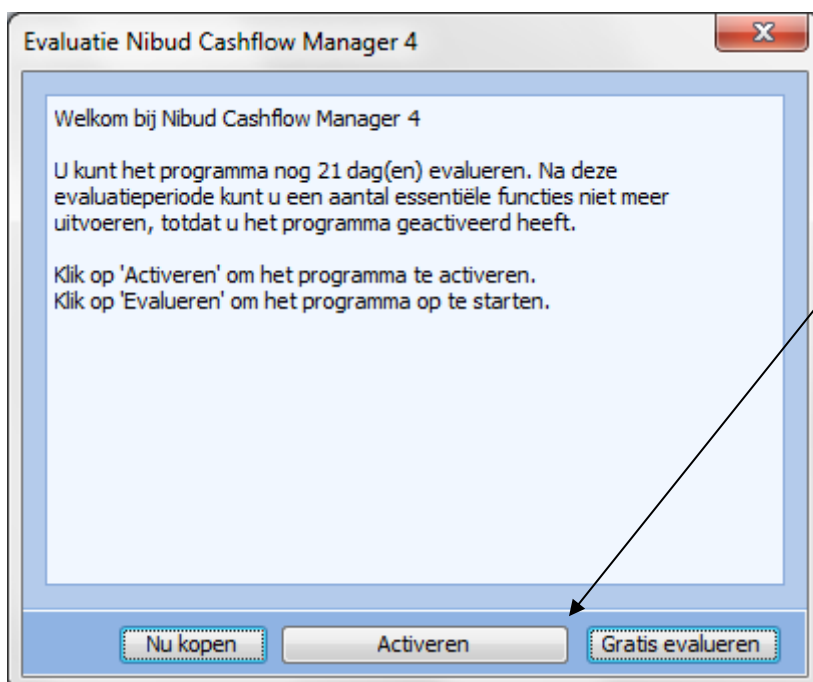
Evaluatie Nibud Cashflow Manager 4

X

Welkom bij Nibud Cashflow Manager 4

U kunt het programma nog 21 dag(en) evalueren. Na deze evaluatieperiode kunt u een aantal essentiële functies niet meer uitvoeren, totdat u het programma geactiveerd heeft.

Klik op 'Activeren' om het programma te activeren.
Klik op 'Evalueren' om het programma op te starten.

Nu kopen

Activeren

Gratis evalueren